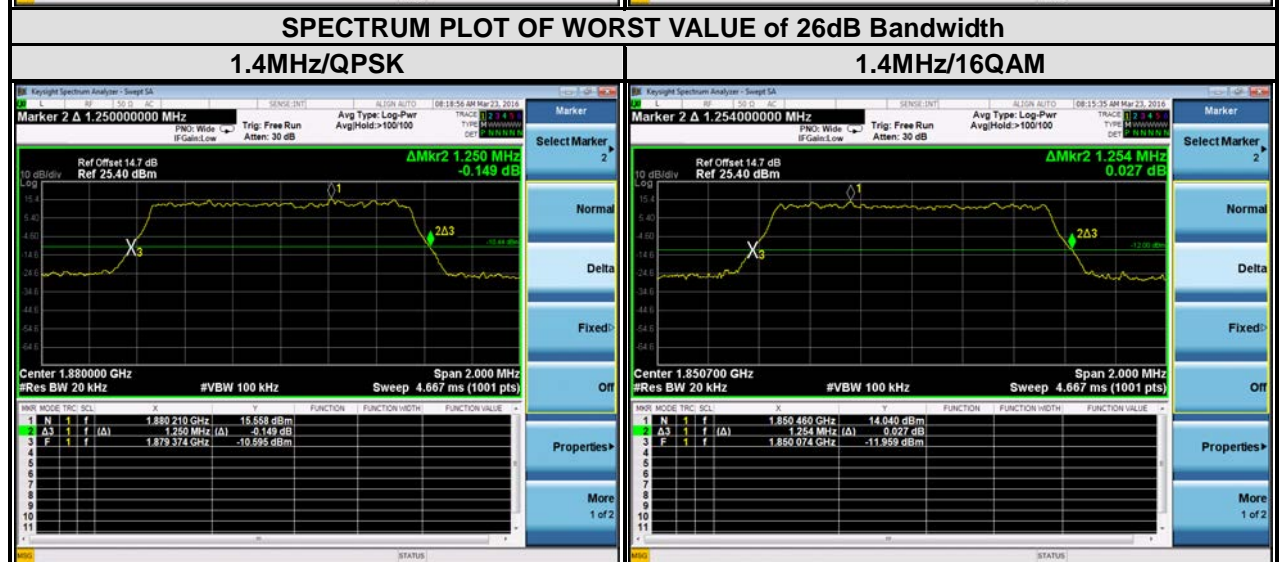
SPECTRUM PLOT OF WORST VALUE of 26dB Bandwidth

| 1.4MHz/QPSK | 1.4MHz/16QAM |
|---|---|

Keysight Spectrum Analyzer - Swept SA
L RF 50 Ω AC SENSE:INT ALIGN AUTO 08:18:56 AM Mar 23, 2016
Marker 2 Δ 1.250000000 MHz
PNO: Wide
IFGain:Low
Trig: Free Run
Atten: 30 dB
Avg Type: Log-Pwr
Avg|Hold:>100/100
TRACE 1 2 3 4 5 6
TYPE M WWWWW
DET P N N N N N
Ref Offset 14.7 dB
10 dB/div Ref 25.40 dBm
ΔMkr2 1.250 MHz
-0.149 dB
Log
15.4
5.40
-4.60
-14.6
-24.6
-34.6
-44.6
-54.6
-64.6
1
2Δ3
X3
-10.44 dBm
Center 1.880000 GHz
#Res BW 20 kHz
#VBW 100 kHz
Span 2.000 MHz
Sweep 4.667 ms (1001 pts)

| MKR | MODE | TRC | SCL | X | | Y | FUNCTION | FUNCTION WIDTH | FUNCTION VALUE |
|---|---|---|---|---|---|---|---|---|---|
| 1 | N | 1 | f | 1.880 210 GHz | | 15.558 dBm | | | |
| 2 | Δ3 | 1 | f (Δ) | 1.250 MHz | (Δ) | -0.149 dB | | | |
| 3 | F | 1 | f | 1.879 374 GHz | | -10.595 dBm | | | |
| 4 | | | | | | | | | |
| 5 | | | | | | | | | |
| 6 | | | | | | | | | |
| 7 | | | | | | | | | |
| 8 | | | | | | | | | |
| 9 | | | | | | | | | |
| 10 | | | | | | | | | |
| 11 | | | | | | | | | |

MSG STATUS

Marker
Select Marker 2
Normal
Delta
Fixed
Off
Properties
More 1 of 2

Keysight Spectrum Analyzer - Swept SA
L RF 50 Ω AC SENSE:INT ALIGN AUTO 08:15:35 AM Mar 23, 2016
Marker 2 Δ 1.254000000 MHz
PNO: Wide
IFGain:Low
Trig: Free Run
Atten: 30 dB
Avg Type: Log-Pwr
Avg|Hold:>100/100
TRACE 1 2 3 4 5 6
TYPE M WWWWW
DET P N N N N N
Ref Offset 14.7 dB
10 dB/div Ref 25.40 dBm
ΔMkr2 1.254 MHz
0.027 dB
Log
15.4
5.40
-4.60
-14.6
-24.6
-34.6
-44.6
-54.6
-64.6
1
2Δ3
X3
-12.00 dBm
Center 1.850700 GHz
#Res BW 20 kHz
#VBW 100 kHz
Span 2.000 MHz
Sweep 4.667 ms (1001 pts)

| MKR | MODE | TRC | SCL | X | | Y | FUNCTION | FUNCTION WIDTH | FUNCTION VALUE |
|---|---|---|---|---|---|---|---|---|---|
| 1 | N | 1 | f | 1.850 460 GHz | | 14.040 dBm | | | |
| 2 | Δ3 | 1 | f (Δ) | 1.254 MHz | (Δ) | 0.027 dB | | | |
| 3 | F | 1 | f | 1.850 074 GHz | | -11.959 dBm | | | |
| 4 | | | | | | | | | |
| 5 | | | | | | | | | |
| 6 | | | | | | | | | |
| 7 | | | | | | | | | |
| 8 | | | | | | | | | |
| 9 | | | | | | | | | |
| 10 | | | | | | | | | |
| 11 | | | | | | | | | |

MSG STATUS

Marker
Select Marker 2
Normal
Delta
Fixed
Off
Properties
More 1 of 2